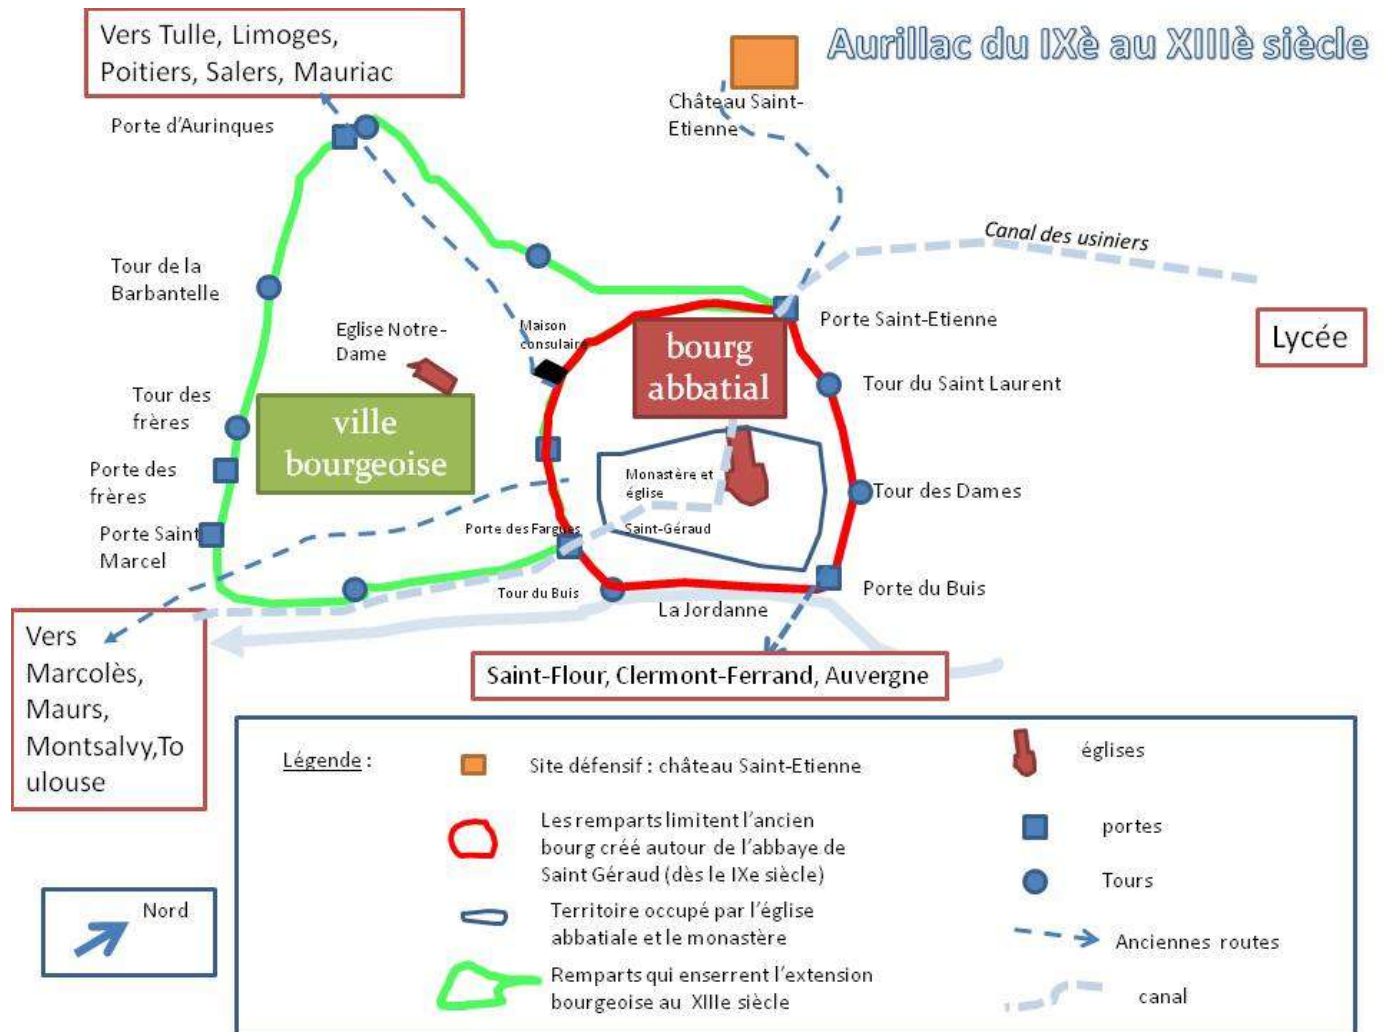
Vers Tulle, Limoges, Poitiers, Salers, Mauriac

Aurillac du IXè au XIIIè siècle

Château Saint-Etienne

Porte d'Aurinques

Canal des usiniers

Tour de la Barbantelle

Porte Saint-Etienne

Lycée

Eglise Notre-Dame

Maison consulaire

bourg abbatial

Tour du Saint Laurent

Tour des frères

ville bourgeoise

Porte des frères

Monastère et église

Tour des Dames

Porte Saint Marcel

Porte des Fargues

Saint-Géraud

Tour du Buis

Porte du Buis

La Jordanne

Vers Marcolès, Maurs, Montsalvy,Toulouse

Saint-Flour, Clermont-Ferrand, Auvergne

Légende :

Site défensif : château Saint-Etienne

églises

Les remparts limitent l'ancien bourg créé autour de l'abbaye de Saint Géraud (dès le IXe siècle)

portes

Tours

Nord

Territoire occupé par l'église abbatiale et le monastère

Anciennes routes

Remparts qui enserrent l'extension bourgeoise au XIIIe siècle

canal